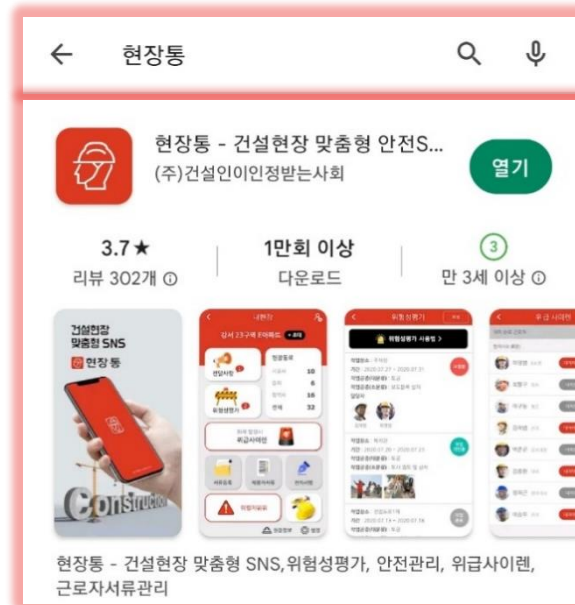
현장통

현장통 - 건설현장 맞춤형 안전S...
(주)건설인이인정받는사회

열기

3.7★
리뷰 302개 ⓘ

1만회 이상
다운로드

3
만 3세 이상 ⓘ

건설현장
맞춤형 SNS
현장통

Construction

현장통 - 건설현장 맞춤형 SNS,위험성평가, 안전관리, 위급사이렌, 근로자서류관리